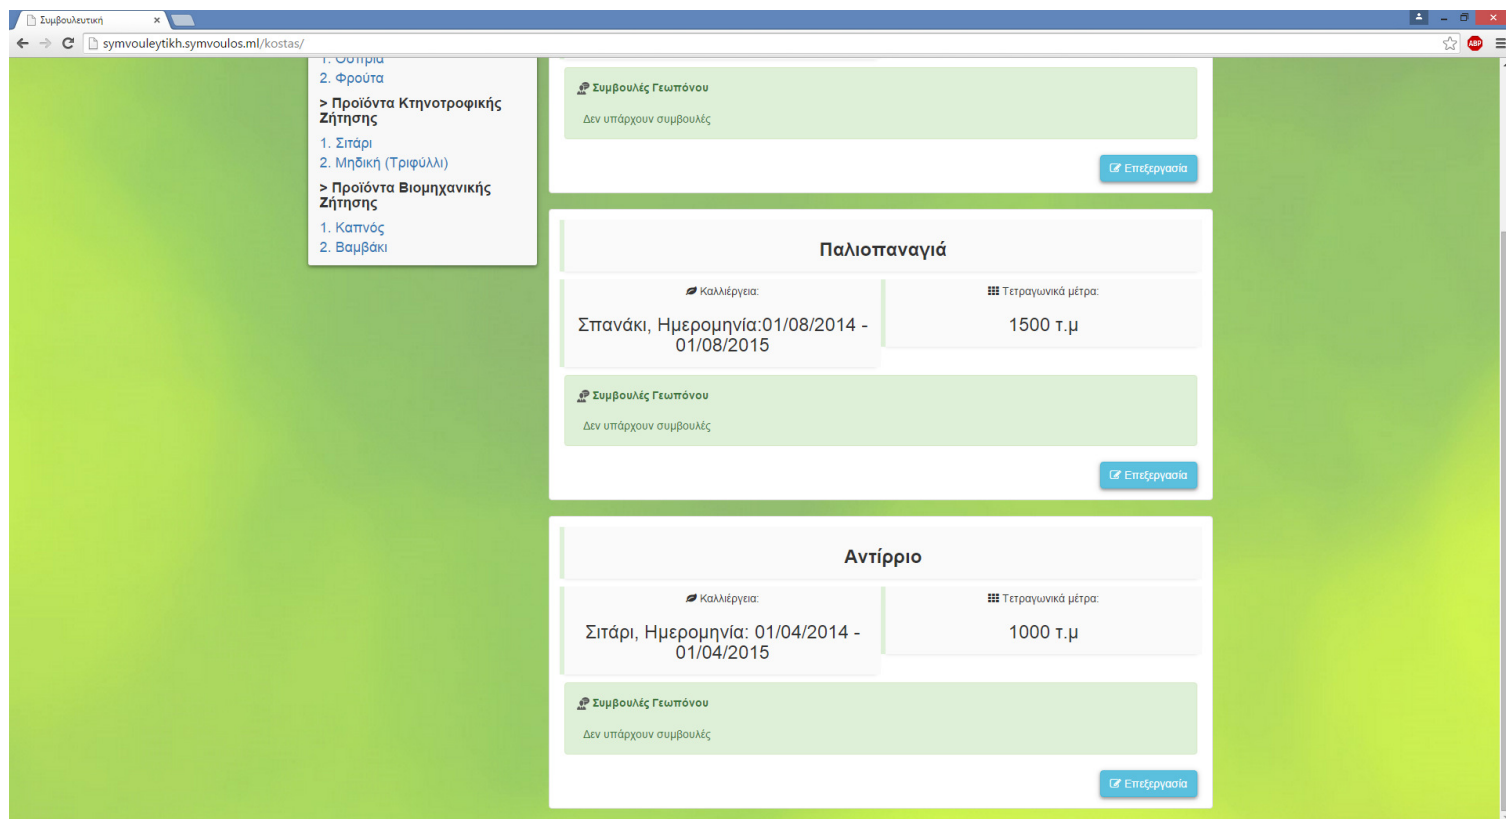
Συμβουλευτική ×

symvouleytikh.symvoulos.ml/kostas/

1. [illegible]
2. Φρούτα

> Προϊόντα Κτηνοτροφικής Ζήτησης
1. Σιτάρι
2. Μηδική (Τριφύλλι)

> Προϊόντα Βιομηχανικής Ζήτησης
1. Καπνός
2. Βαμβάκι

Συμβουλές Γεωπόνου

Δεν υπάρχουν συμβουλές

Επεξεργασία

Παλιοπαναγιά

Καλλιέργεια:

Σπανάκι, Ημερομηνία:01/08/2014 - 01/08/2015

Τετραγωνικά μέτρα:

1500 τ.μ

Συμβουλές Γεωπόνου

Δεν υπάρχουν συμβουλές

Επεξεργασία

Αντίρριο

Καλλιέργεια:

Σιτάρι, Ημερομηνία: 01/04/2014 - 01/04/2015

Τετραγωνικά μέτρα:

1000 τ.μ

Συμβουλές Γεωπόνου

Δεν υπάρχουν συμβουλές

Επεξεργασία